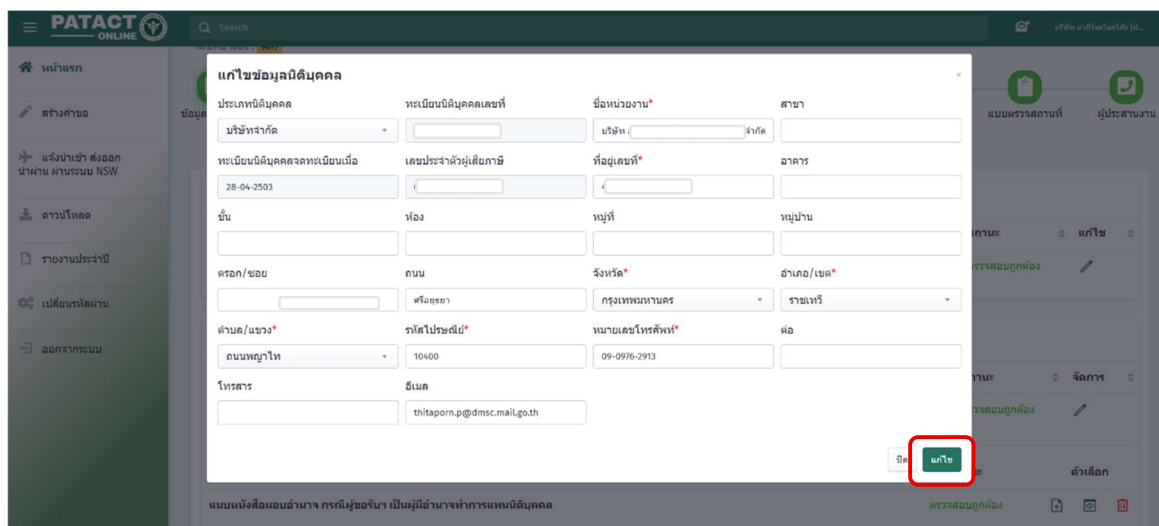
PATACT ONLINE

Search

บริษัท คาร์โซนไลน์ฯ (ป...

หน้าแรก

สร้างคำขอ

แจ้งนำเข้า ส่งออก นำผ่าน ผ่านระบบ NSW

ดาวน์โหลด

รายงานประจำปี

เปลี่ยนรหัสผ่าน

ออกจากระบบ

ข้อมูล

แบบตรวจสถานที่

ผู้ประสานงาน

แก้ไขข้อมูลนิติบุคคล

ประเภทนิติบุคคล
บริษัทจำกัด

ทะเบียนนิติบุคคลเลขที่

ชื่อหน่วยงาน*
บริษัท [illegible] จำกัด

สาขา

ทะเบียนนิติบุคคลจดทะเบียนเมื่อ
28-04-2503

เลขประจำตัวผู้เสียภาษี

ที่อยู่เลขที่*

อาคาร

ชั้น

ห้อง

หมู่ที่

หมู่บ้าน

ตรอก/ซอย

ถนน
ศรีอยุธยา

จังหวัด*
กรุงเทพมหานคร

อำเภอ/เขต*
ราชเทวี

ตำบล/แขวง*
ถนนพญาไท

รหัสไปรษณีย์*
10400

หมายเลขโทรศัพท์*
09-0976-2913

ต่อ

โทรสาร

อีเมล
thitaporn.p@dmsc.mail.go.th

ปิด

แก้ไข

สถานะ

แก้ไข

ตรวจสอบถูกต้อง

สถานะ

จัดการ

ตรวจสอบถูกต้อง

สถานะ

ตัวเลือก

แบบหนังสือมอบอำนาจ กรณีผู้ขอรับฯ เป็นผู้มีอำนาจทำการแทนนิติบุคคล

ตรวจสอบถูกต้อง